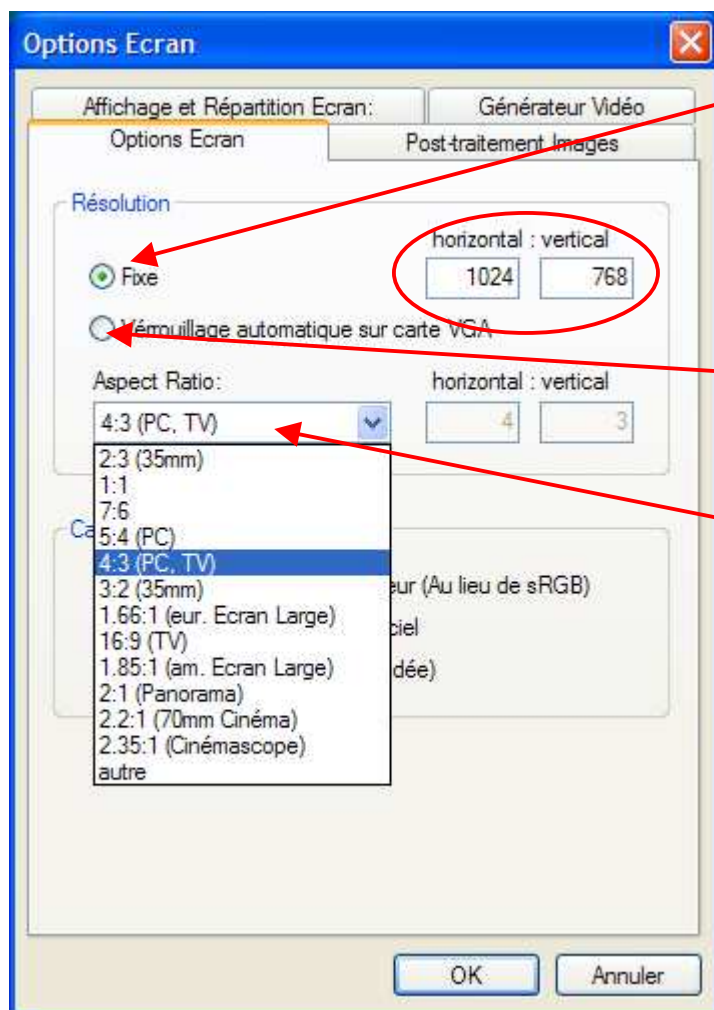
Options Ecran

Affichage et Répartition Ecran:
Générateur Vidéo
Options Ecran
Post-traitement Images

Résolution
horizontal : vertical
Fixe
1024
768
Vérouillage automatique sur carte VGA
Aspect Ratio:
horizontal : vertical
4:3 (PC, TV)
4
3
2:3 (35mm)
1:1
7:6
5:4 (PC)
4:3 (PC, TV)
3:2 (35mm)
1.66:1 (eur. Ecran Large)
16:9 (TV)
1.85:1 (am. Ecran Large)
2:1 (Panorama)
2.2:1 (70mm Cinéma)
2.35:1 (Cinémascope)
autre
Ca
eur (Au lieu de sRGB)
ciel
dée)

OK
Annuler